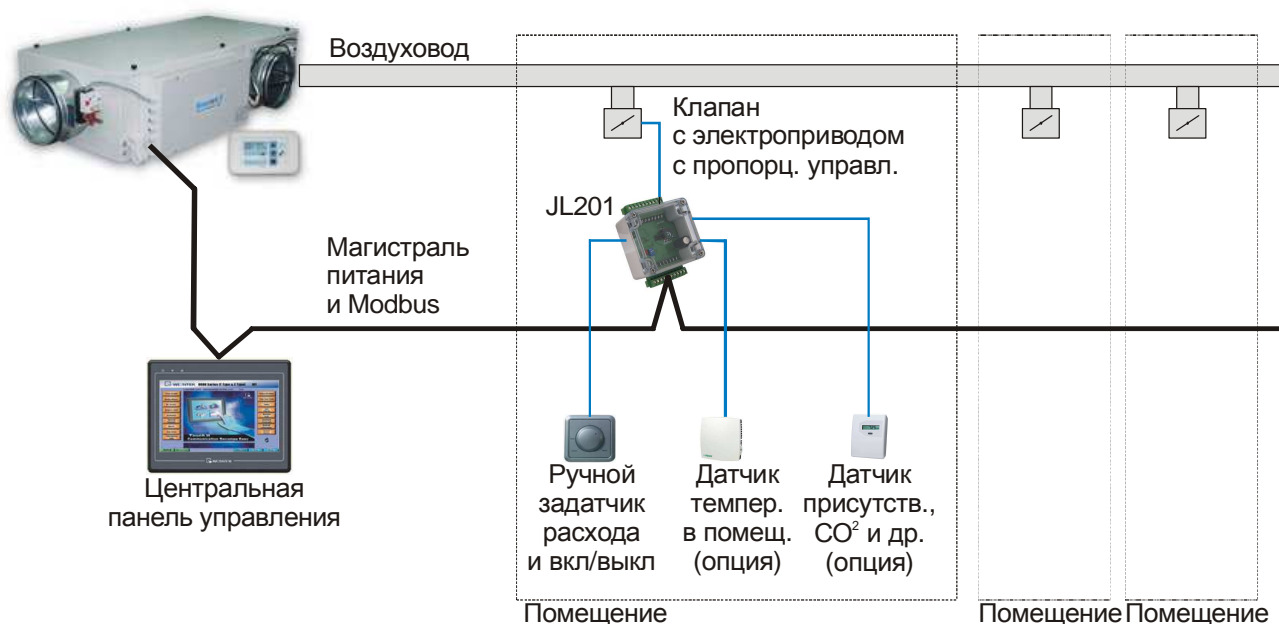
Воздуховод

Клапан с электроприводом с пропорц. управл.

JL201

Магистраль питания и Modbus

Центральная панель управления

Ручной задатчик расхода и вкл/выкл

Датчик темпер. в помещ. (опция)

Датчик присутств., $CO^2$ и др. (опция)

Помещение

Помещение

Помещение